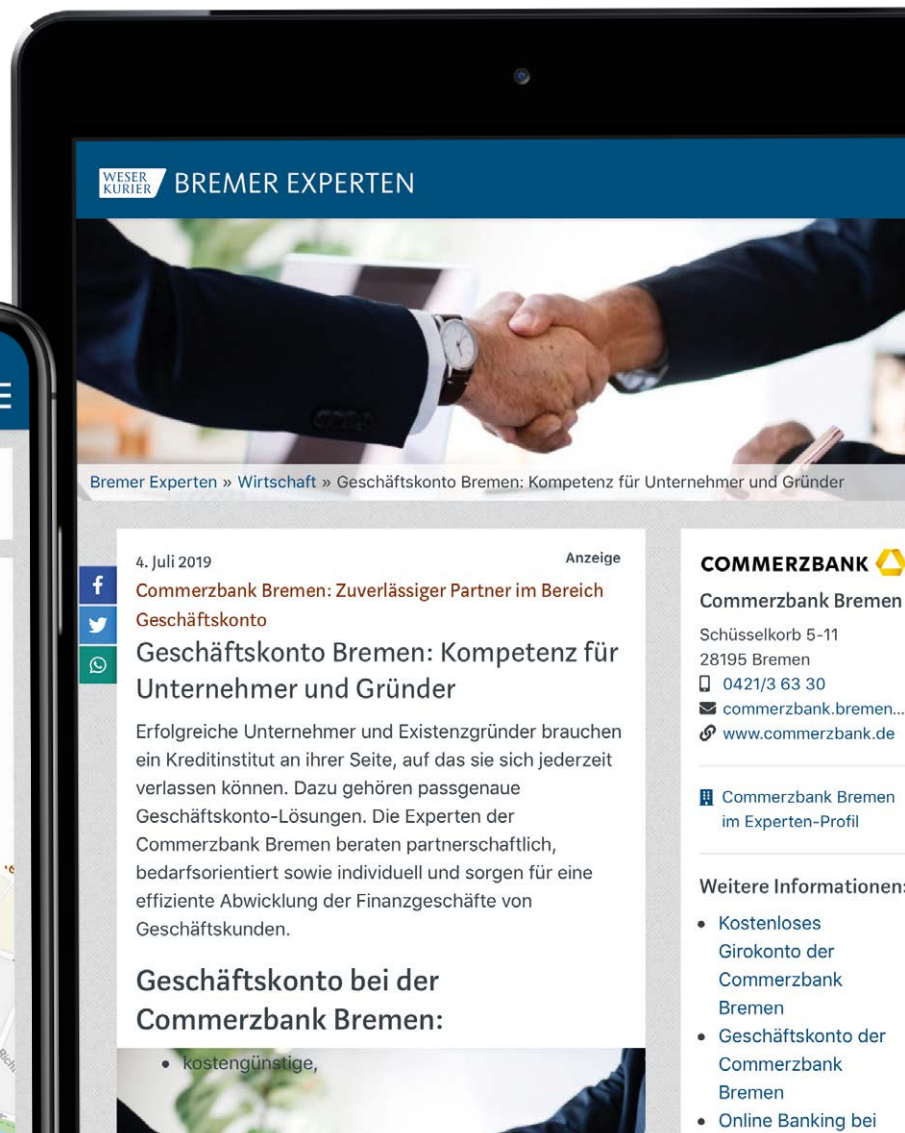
WESER KURIER BREMER EXPERTEN

Bremer Experten » Wirtschaft » Geschäftskonto Bremen: Kompetenz für Unternehmer und Gründer

4. Juli 2019

Anzeige

Commerzbank Bremen: Zuverlässiger Partner im Bereich Geschäftskonto

Geschäftskonto Bremen: Kompetenz für Unternehmer und Gründer

Erfolgreiche Unternehmer und Existenzgründer brauchen ein Kreditinstitut an ihrer Seite, auf das sie sich jederzeit verlassen können. Dazu gehören passgenaue Geschäftskonto-Lösungen. Die Experten der Commerzbank Bremen beraten partnerschaftlich, bedarfsorientiert sowie individuell und sorgen für eine effiziente Abwicklung der Finanzgeschäfte von Geschäftskunden.

Geschäftskonto bei der Commerzbank Bremen:

• kostengünstige,

COMMERZBANK

Commerzbank Bremen

Schüsselkorb 5-11
28195 Bremen
0421/3 63 30
commerzbank.bremen...
www.commerzbank.de

Commerzbank Bremen im Experten-Profil

Weitere Informationen

• Kostenloses Girokonto der Commerzbank Bremen
• Geschäftskonto der Commerzbank Bremen
• Online Banking bei